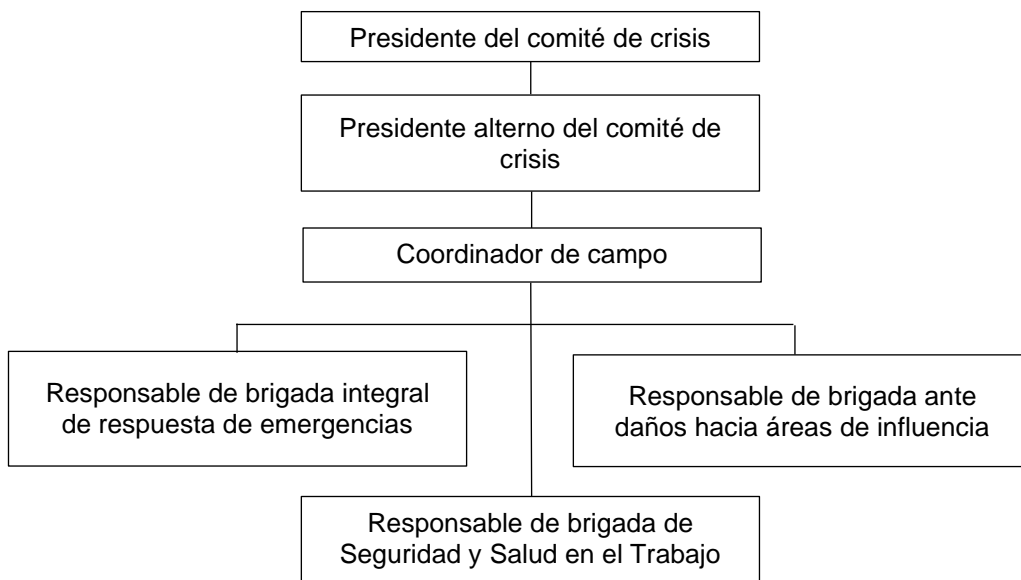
Presidente del comité de crisis

Presidente alterno del comité de crisis

Coordinador de campo

Responsable de brigada integral de respuesta de emergencias

Responsable de brigada ante daños hacia áreas de influencia

Responsable de brigada de Seguridad y Salud en el Trabajo